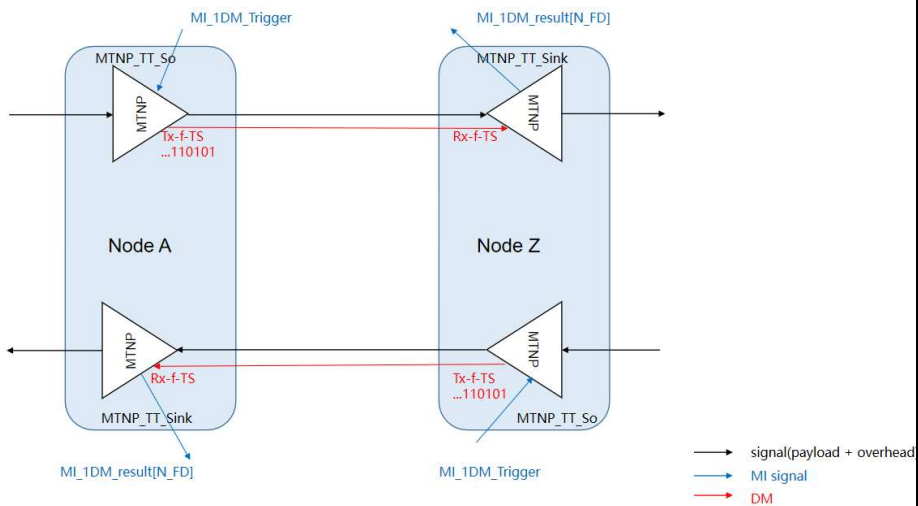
MI_1DM_Trigger

MI_1DM_result[N_FD]

MTNP_TT_So

MTNP_TT_Sink

MTNP

MTNP

Tx-f-TS
...110101

Rx-f-TS

Node A

Node Z

MTNP

MTNP

Rx-f-TS

Tx-f-TS
...110101

MTNP_TT_Sink

MTNP_TT_So

MI_1DM_result[N_FD]

MI_1DM_Trigger

signal(payload + overhead)
MI signal
DM